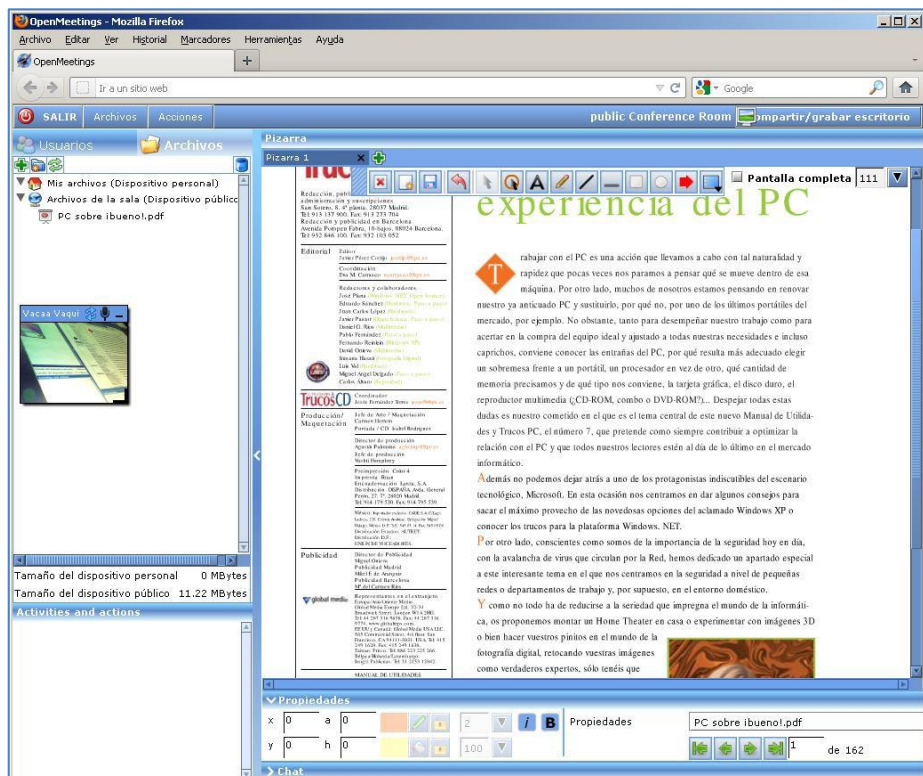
OpenMeetings - Mozilla Firefox

Archivo Editar Ver Historial Marcadores Herramientas Ayuda

OpenMeetings

Ir a un sitio web

Google

SALIR Archivos Acciones

public Conference Room

mpartir/grabar escritorio

Usuarios Archivos

Mis archivos (Dispositivo personal)

Archivos de la sala (Dispositivo público

PC sobre ibueno!.pdf

Vacaa Vaqui

Tamaño del dispositivo personal 0 MBytes

Tamaño del dispositivo público 11.22 MBytes

Activities and actions

Pizarra

Pizarra 1

Pantalla completa 111

experiencia del PC

Redacción, publicidad y suscripciones San Sotero, 8. 4ª planta. 28037 Madrid. Tel. 913 137 900. Fax: 913 273 704 Redacción y publicidad en Barcelona Avenida Pompeu Fabra, 10-bajos. 08024 Barcelona. Tel. 932 846 100. Fax: 932 103 052

Editorial

Trucos CD

Producción/ Maquetación

Publicidad

MANUAL DE UTILIDADES

Trabajar con el PC es una acción que llevamos a cabo con tal naturalidad y rapidez que pocas veces nos paramos a pensar qué se mueve dentro de esa máquina. Por otro lado, muchos de nosotros estamos pensando en renovar nuestro ya anticuado PC y sustituirlo, por qué no, por uno de los últimos portátiles del mercado, por ejemplo. No obstante, tanto para desempeñar nuestro trabajo como para acertar en la compra del equipo ideal y ajustado a todas nuestras necesidades e incluso caprichos, conviene conocer las entrañas del PC, por qué resulta más adecuado elegir un sobremesa frente a un portátil, un procesador en vez de otro, qué cantidad de memoria precisamos y de qué tipo nos conviene, la tarjeta gráfica, el disco duro, el reproductor multimedia (¿CD-ROM, combo o DVD-ROM?)... Despejar todas estas dudas es nuestro cometido en el que es el tema central de este nuevo Manual de Utilidades y Trucos PC, el número 7, que pretende como siempre contribuir a optimizar la relación con el PC y que todos nuestros lectores estén al día de lo último en el mercado informático.

Además no podemos dejar atrás a uno de los protagonistas indiscutibles del escenario tecnológico, Microsoft. En esta ocasión nos centramos en dar algunos consejos para sacar el máximo provecho de las novedosas opciones del aclamado Windows XP o conocer los trucos para la plataforma Windows. NET.

Por otro lado, conscientes como somos de la importancia de la seguridad hoy en día, con la avalancha de virus que circulan por la Red, hemos dedicado un apartado especial a este interesante tema en el que nos centramos en la seguridad a nivel de pequeñas redes o departamentos de trabajo y, por supuesto, en el entorno doméstico.

Y como no todo ha de reducirse a la seriedad que impregna el mundo de la informática, os proponemos montar un Home Theater en casa o experimentar con imágenes 3D o bien hacer vuestros pinitos en el mundo de la fotografía digital, retocando vuestras imágenes como verdaderos expertos, sólo tenéis que

Propiedades

x 0 a 0

y 0 h 0

2

100

Propiedades

PC sobre ibueno!.pdf

1 de 162

Chat